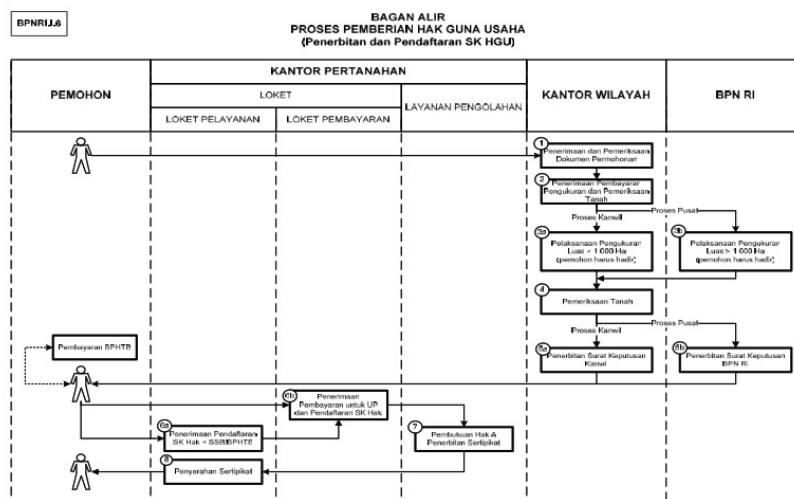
BPNRI.I.6

BAGAN ALIR
PROSES PEMBERIAN HAK GUNA USAHA
(Penerbitan dan Pendaftaran SK HGU)

| PEMOHON | KANTOR PERTANAHAN | | | KANTOR WILAYAH | BPN RI |
|---|---|---|---|---|---|
| | LOKET | | LAYANAN PENGOLAHAN | | |
| | LOKET PELAYANAN | LOKET PEMBAYARAN | | | |

1 Penerimaan dan Pemeriksaan Dokumen Permohonan

2 Penerimaan Pembayaran Pengukuran dan Pemeriksaan Tanah

Proses Kanwil

Proses Pusat

3a Pelaksanaan Pengukuran Luas < 1.000 Ha (pemohon harus hadir)

3b Pelaksanaan Pengukuran Luas > 1.000 Ha (pemohon harus hadir)

4 Pemeriksaan Tanah

Proses Kanwil

Proses Pusat

Pembayaran BPHTB

5a Penerbitan Surat Keputusan Kanwil

5b Penerbitan Surat Keputusan BPN RI

6b Penerimaan Pembayaran untuk UP dan Pendaftaran SK Hak

6a Penerimaan Pendaftaran SK Hak + SSB/BPHTB

7 Pembukuan Hak & Penerbitan Sertipikat

8 Penyerahan Sertipikat